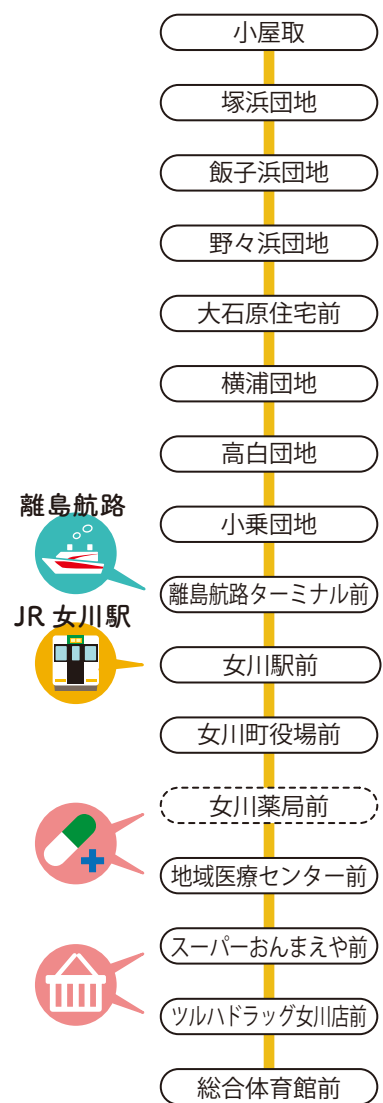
小屋取

塚浜団地

飯子浜団地

野々浜団地

大石原住宅前

横浦団地

高白団地

離島航路

小乗団地

離島航路ターミナル前

JR 女川駅

女川駅前

女川町役場前

女川薬局前

地域医療センター前

スーパーおんまえや前

ツルハドラッグ女川店前

総合体育館前